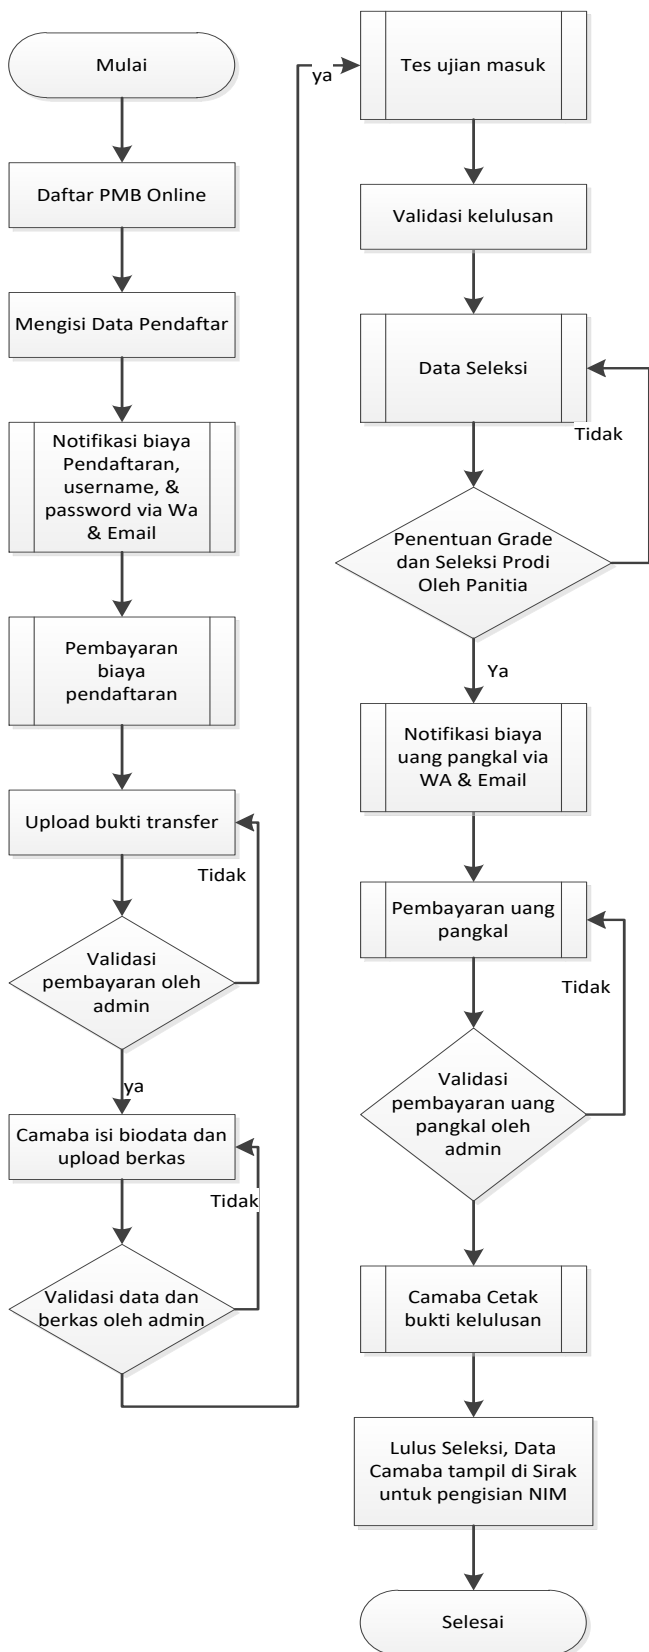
Mulai

Daftar PMB Online

Mengisi Data Pendaftar

Notifikasi biaya Pendaftaran, username, & password via Wa & Email

Pembayaran biaya pendaftaran

Upload bukti transfer

Tidak

Validasi pembayaran oleh admin

ya

Camaba isi biodata dan upload berkas

Tidak

Validasi data dan berkas oleh admin

ya

Tes ujian masuk

Validasi kelulusan

Data Seleksi

Tidak

Penentuan Grade dan Seleksi Prodi Oleh Panitia

Ya

Notifikasi biaya uang pangkal via WA & Email

Pembayaran uang pangkal

Tidak

Validasi pembayaran uang pangkal oleh admin

Camaba Cetak bukti kelulusan

Lulus Seleksi, Data Camaba tampil di Sirak untuk pengisian NIM

Selesai